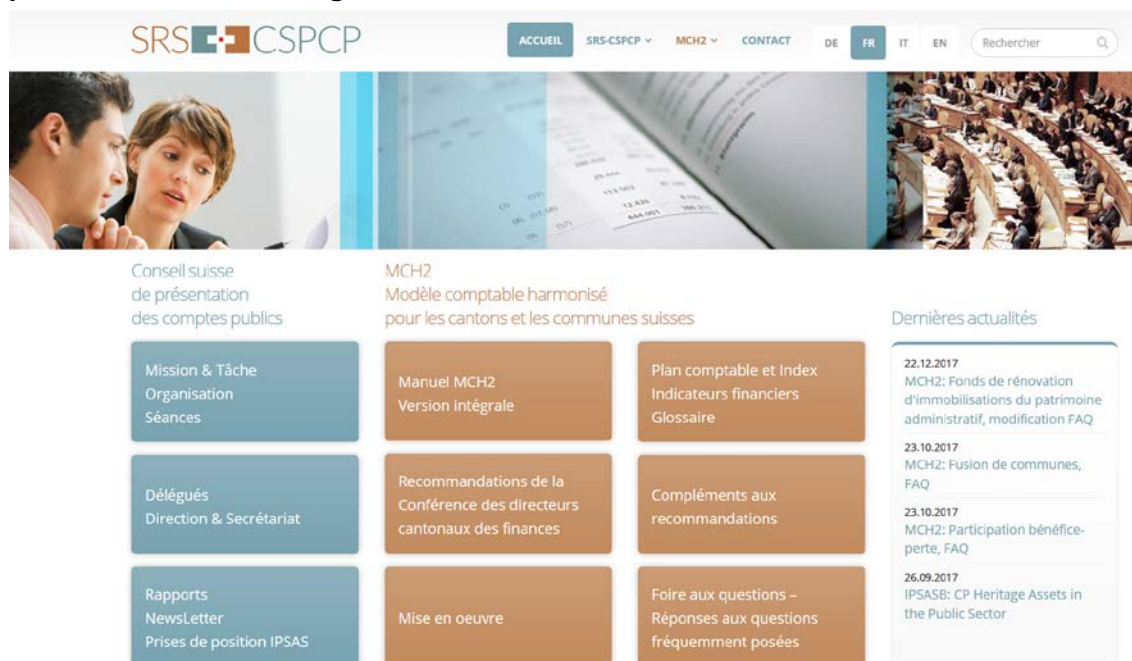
SRS CSPCP

ACCUEIL SRS-CSPCP MCH2 CONTACT DE FR IT EN Rechercher

Conseil suisse de présentation des comptes publics

MCH2
Modèle comptable harmonisé pour les cantons et les communes suisses

Dernières actualités

Mission & Tâche
Organisation
Séances

Manuel MCH2
Version intégrale

Plan comptable et Index
Indicateurs financiers
Glossaire

Délégués
Direction & Secrétariat

Recommandations de la Conférence des directeurs cantonaux des finances

Compléments aux recommandations

Rapports
NewsLetter
Prises de position IPSAS

Mise en oeuvre

Foire aux questions – Réponses aux questions fréquemment posées

22.12.2017
MCH2: Fonds de rénovation d'immobilisations du patrimoine administratif, modification FAQ

23.10.2017
MCH2: Fusion de communes, FAQ

23.10.2017
MCH2: Participation bénéfice-perte, FAQ

26.09.2017
IPSASB: CP Heritage Assets in the Public Sector